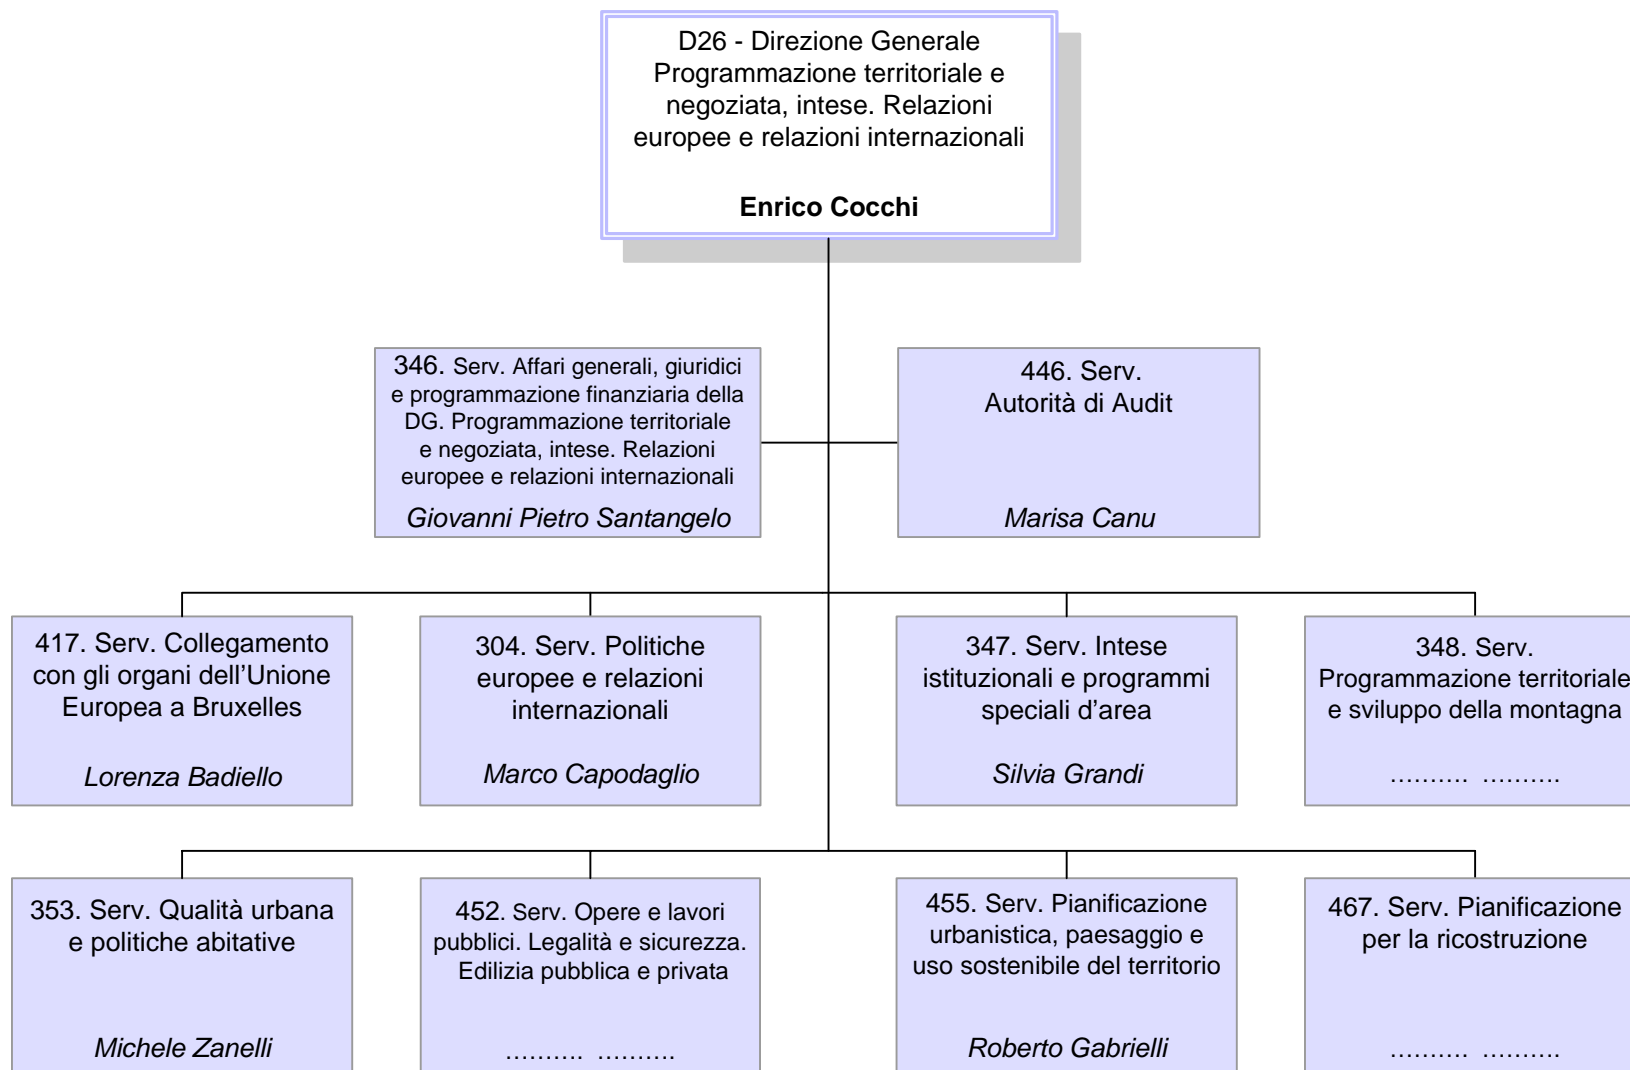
D26 - Direzione Generale Programmazione territoriale e negoziata, intese. Relazioni europee e relazioni internazionali

Enrico Cocchi

346. Serv. Affari generali, giuridici e programmazione finanziaria della DG. Programmazione territoriale e negoziata, intese. Relazioni europee e relazioni internazionali

Giovanni Pietro Santangelo

446. Serv. Autorità di Audit

Marisa Canu

417. Serv. Collegamento con gli organi dell'Unione Europea a Bruxelles

Lorenza Badiello

304. Serv. Politiche europee e relazioni internazionali

Marco Capodaglio

347. Serv. Intese istituzionali e programmi speciali d'area

Silvia Grandi

348. Serv. Programmazione territoriale e sviluppo della montagna

………. ……….

353. Serv. Qualità urbana e politiche abitative

Michele Zanelli

452. Serv. Opere e lavori pubblici. Legalità e sicurezza. Edilizia pubblica e privata

………. ……….

455. Serv. Pianificazione urbanistica, paesaggio e uso sostenibile del territorio

Roberto Gabrielli

467. Serv. Pianificazione per la ricostruzione

………. ……….